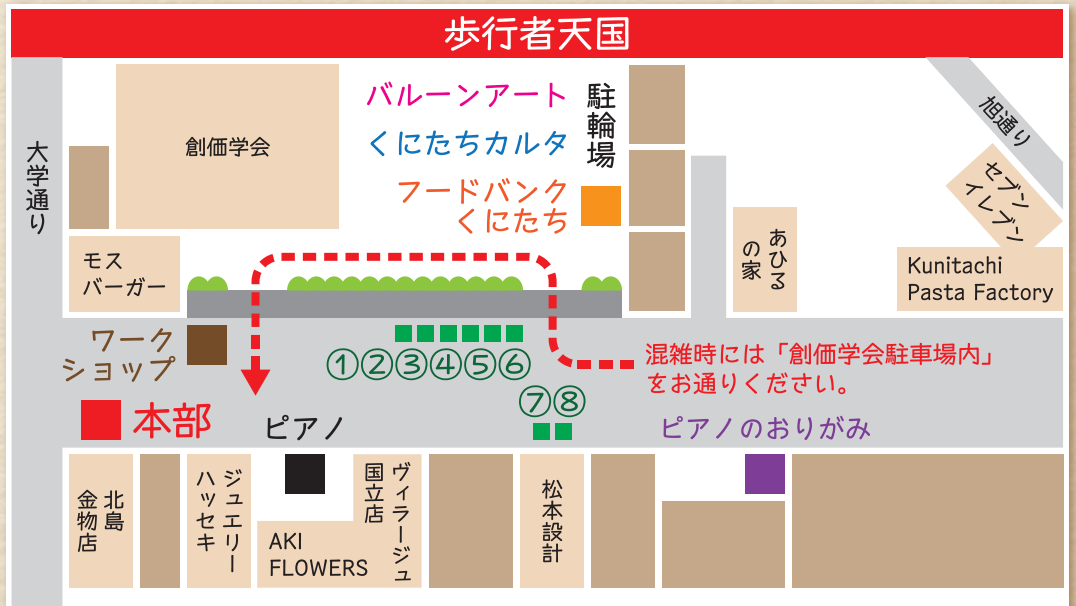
歩行者天国

大学通り

創価学会

バルーンアート
くにたちカルタ
フードバンク
くにたち

駐輪場

旭通り

セブン
イレブン

あひるの家

Kunitachi
Pasta Factory

モス
バーガー

ワーク
ショップ

①②③④⑤⑥

⑦⑧

混雑時には「創価学会駐車場内」をお通りください。

本部

ピアノ

ピアノのおりがみ

北島金物店

ジュエリーハッセキ

国立店

ヴィラージュ

AKI
FLOWERS

松本設計